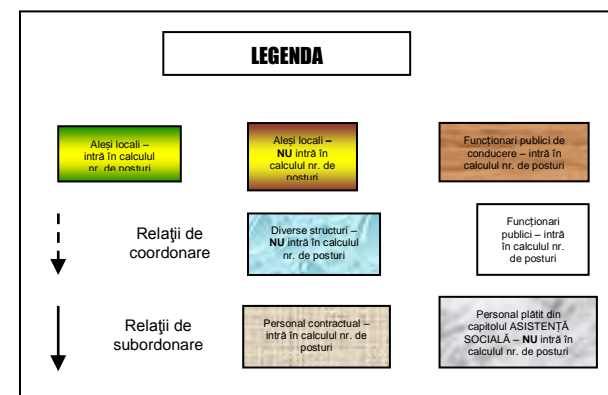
LEGENDA

Aleşi locali – intră în calculul nr. de posturi

Aleşi locali – NU intră în calculul nr. de posturi

Funcţionari publici de conducere – intră în calculul nr. de posturi

Relaţii de coordonare

Diverse structuri – NU intră în calculul nr. de posturi

Funcţionari publici – intră în calculul nr. de posturi

Relaţii de subordonare

Personal contractual – intră în calculul nr. de posturi

Personal plătit din capitolul ASISTENŢĂ SOCIALĂ – NU intră în calculul nr. de posturi